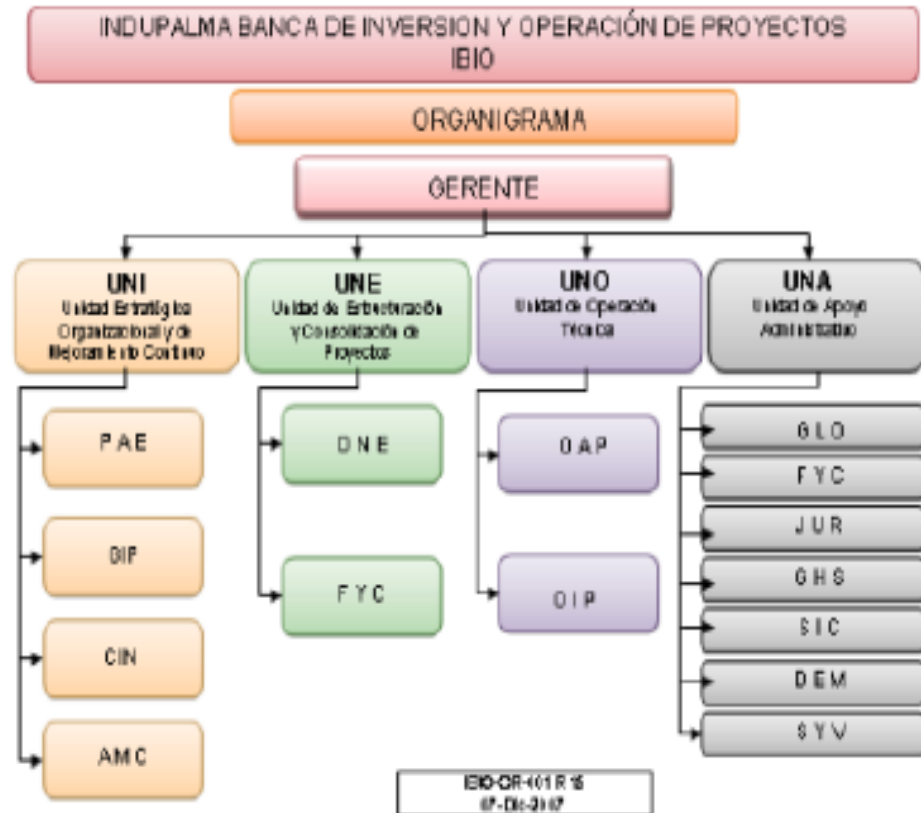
INDUPALMA BANCA DE INVERSION Y OPERACIÓN DE PROYECTOS
IBIO

ORGANIGRAMA

GERENTE

UNI
Unidad Estratégica Organizacional y de Mejoramiento Continuo

UNE
Unidad de Estructuración y Consolidación de Proyectos

UNO
Unidad de Operación Técnica

UNA
Unidad de Apoyo Administrativo

PAE

BIF

CIN

AMC

DNE

FYC

OAP

OIP

GLO

FYC

JUR

GHS

SIC

DEM

SYV

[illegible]
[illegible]